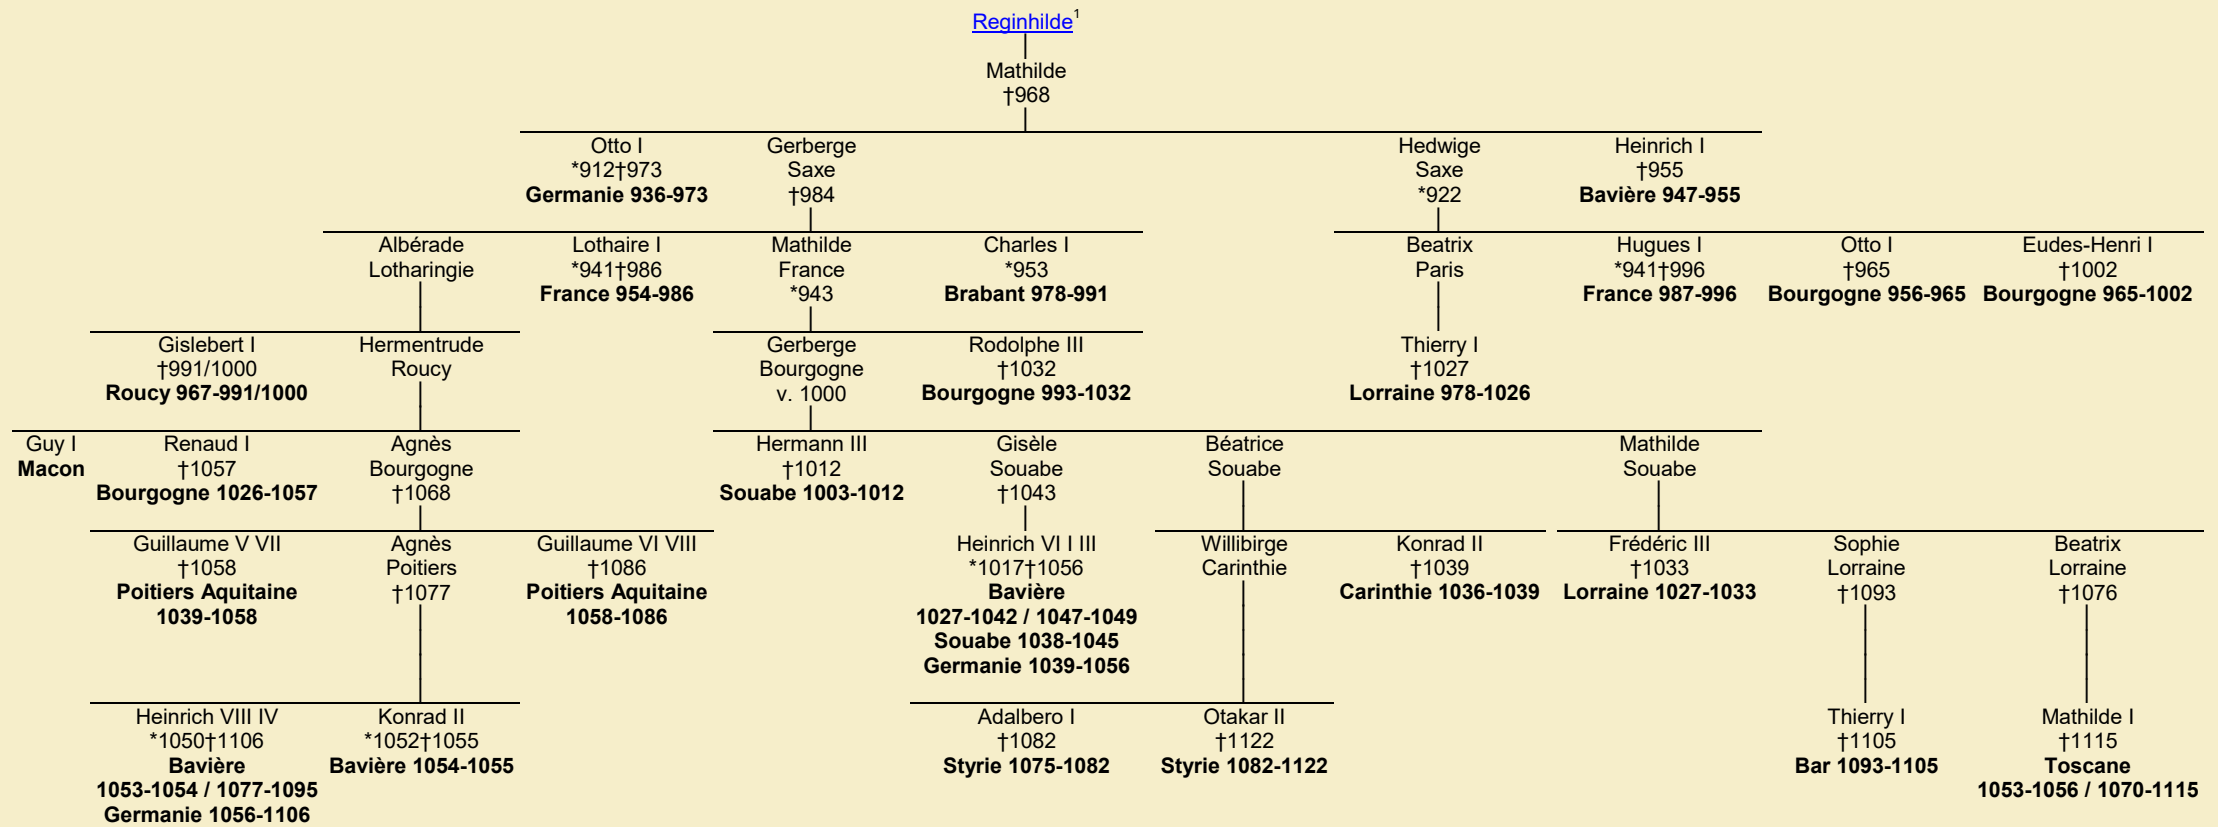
Reginhilde$^1$

Mathilde
†968

Otto I
*912†973
**Germanie 936-973**

Gerberge
Saxe
†984

Hedwige
Saxe
*922

Heinrich I
†955
**Bavière 947-955**

Albérade
Lotharingie

Lothaire I
*941†986
**France 954-986**

Mathilde
France
*943

Charles I
*953
**Brabant 978-991**

Beatrix
Paris

Hugues I
*941†996
**France 987-996**

Otto I
†965
**Bourgogne 956-965**

Eudes-Henri I
†1002
**Bourgogne 965-1002**

Gislebert I
†991/1000
**Roucy 967-991/1000**

Hermentrude
Roucy

Gerberge
Bourgogne
v. 1000

Rodolphe III
†1032
**Bourgogne 993-1032**

Thierry I
†1027
**Lorraine 978-1026**

Guy I
**Macon**

Renaud I
†1057
**Bourgogne 1026-1057**

Agnès
Bourgogne
†1068

Hermann III
†1012
**Souabe 1003-1012**

Gisèle
Souabe
†1043

Béatrice
Souabe

Mathilde
Souabe

Guillaume V VII
†1058
**Poitiers Aquitaine 1039-1058**

Agnès
Poitiers
†1077

Guillaume VI VIII
†1086
**Poitiers Aquitaine 1058-1086**

Heinrich VI I III
*1017†1056
**Bavière 1027-1042 / 1047-1049**
**Souabe 1038-1045**
**Germanie 1039-1056**

Willibirge
Carinthie

Konrad II
†1039
**Carinthie 1036-1039**

Frédéric III
†1033
**Lorraine 1027-1033**

Sophie
Lorraine
†1093

Beatrix
Lorraine
†1076

Heinrich VIII IV
*1050†1106
**Bavière 1053-1054 / 1077-1095**
**Germanie 1056-1106**

Konrad II
*1052†1055
**Bavière 1054-1055**

Adalbero I
†1082
**Styrie 1075-1082**

Otakar II
†1122
**Styrie 1082-1122**

Thierry I
†1105
**Bar 1093-1105**

Mathilde I
†1115
**Toscane 1053-1056 / 1070-1115**